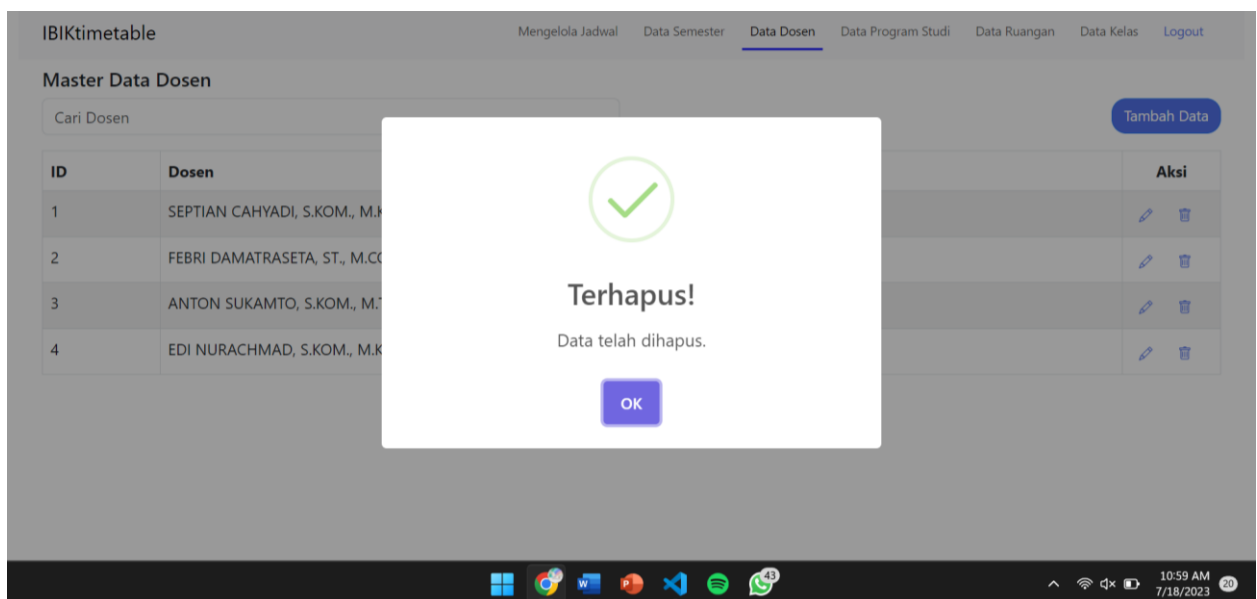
IBIKtimetable

Mengelola Jadwal Data Semester Data Dosen Data Program Studi Data Ruangan Data Kelas Logout

Master Data Dosen

Cari Dosen

Tambah Data

| ID | Dosen | Aksi |
|---|---|---|
| 1 | SEPTIAN CAHYADI, S.KOM., M.K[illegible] | |
| 2 | FEBRI DAMATRASETA, ST., M.C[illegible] | |
| 3 | ANTON SUKAMTO, S.KOM., M.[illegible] | |
| 4 | EDI NURACHMAD, S.KOM., M.K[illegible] | |

Terhapus!

Data telah dihapus.

OK

43

10:59 AM
7/18/2023
20